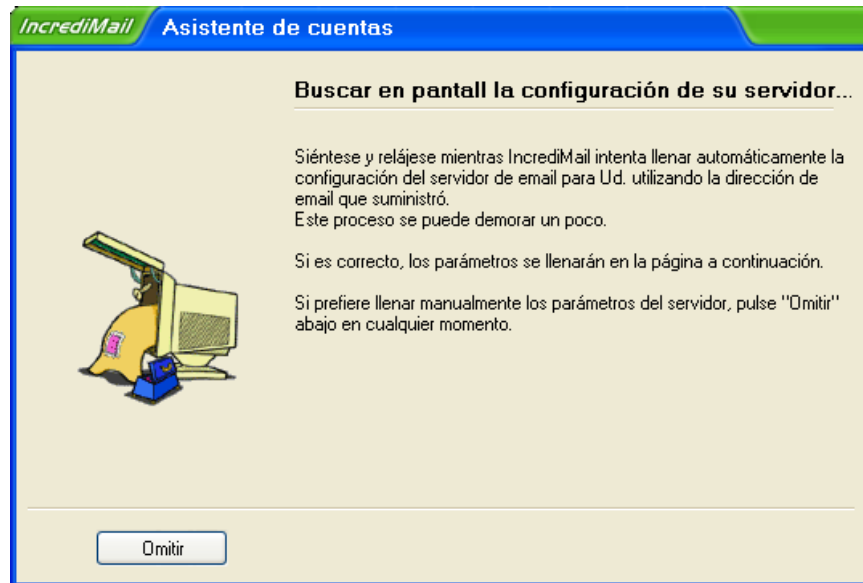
IncrediMail Asistente de cuentas

Buscar en pantall la configuración de su servidor...

Siéntese y relájese mientras IncrediMail intenta llenar automáticamente la configuración del servidor de email para Ud. utilizando la dirección de email que suministró.
Este proceso se puede demorar un poco.

Si es correcto, los parámetros se llenarán en la página a continuación.

Si prefiere llenar manualmente los parámetros del servidor, pulse "Omitir" abajo en cualquier momento.

Omitir